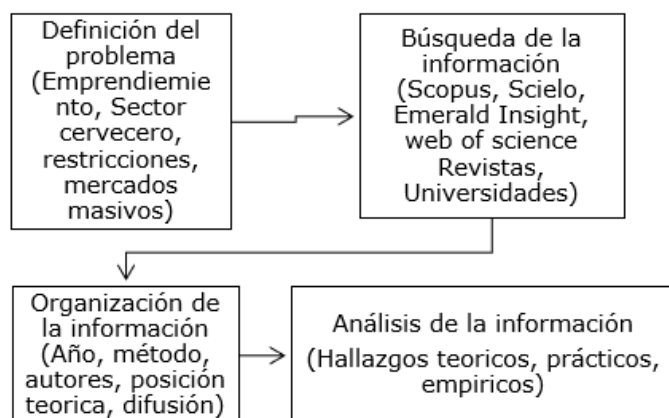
Definición del problema (Emprendiemiento, Sector cervecero, restricciones, mercados masivos)

Búsqueda de la información (Scopus, Scielo, Emerald Insight, web of science Revistas, Universidades)

Organización de la información (Año, método, autores, posición teorica, difusión)

Análisis de la información (Hallazgos teoricos, prácticos, empiricos)